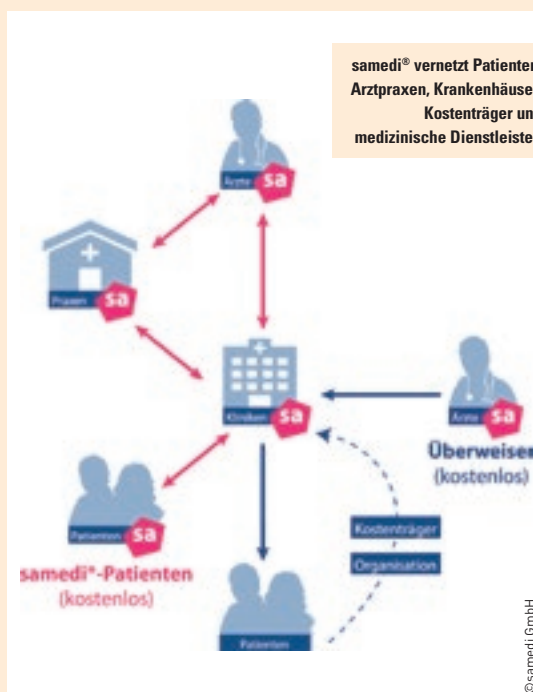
samedi® vernetzt Patienten, Arztpraxen, Krankenhäuse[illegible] Kostenträger un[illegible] medizinische Dienstleiste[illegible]

Ärzte sa

Praxen sa

Kliniken sa

Ärzte sa

Überweiser
(kostenlos)

Patienten sa

samedi®-Patienten
(kostenlos)

Kostenträger

Organisation

Patienten

©samedi GmbH